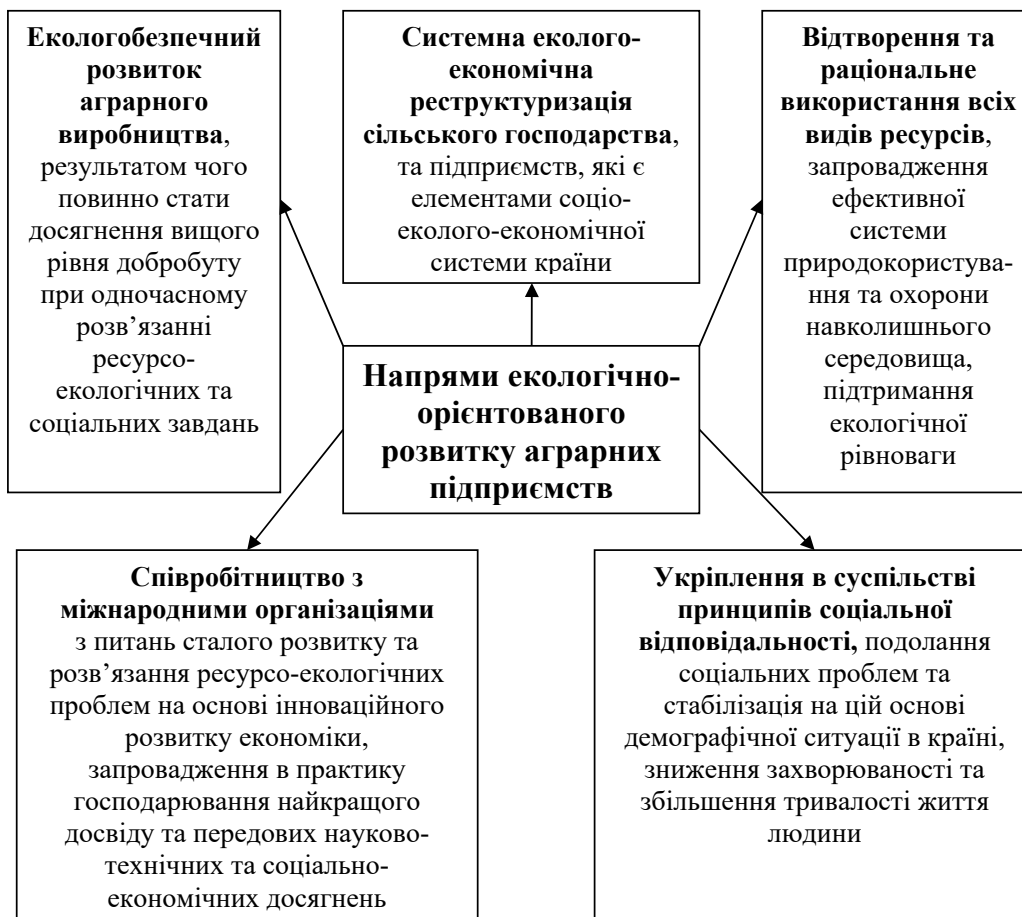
Екологобезпечний розвиток аграрного виробництва, результатом чого повинно стати досягнення вищого рівня добробуту при одночасному розв'язанні ресурсо-екологічних та соціальних завдань

Системна еколого-економічна реструктуризація сільського господарства, та підприємств, які є елементами соціо-еколого-економічної системи країни

Відтворення та раціональне використання всіх видів ресурсів, запровадження ефективної системи природокористування та охорони навколишнього середовища, підтримання екологічної рівноваги

Напрями екологічно-орієнтованого розвитку аграрних підприємств

Співробітництво з міжнародними організаціями з питань сталого розвитку та розв'язання ресурсо-екологічних проблем на основі інноваційного розвитку економіки, запровадження в практику господарювання найкращого досвіду та передових науково-технічних та соціально-економічних досягнень

Укріплення в суспільстві принципів соціальної відповідальності, подолання соціальних проблем та стабілізація на цій основі демографічної ситуації в країні, зниження захворюваності та збільшення тривалості життя людини